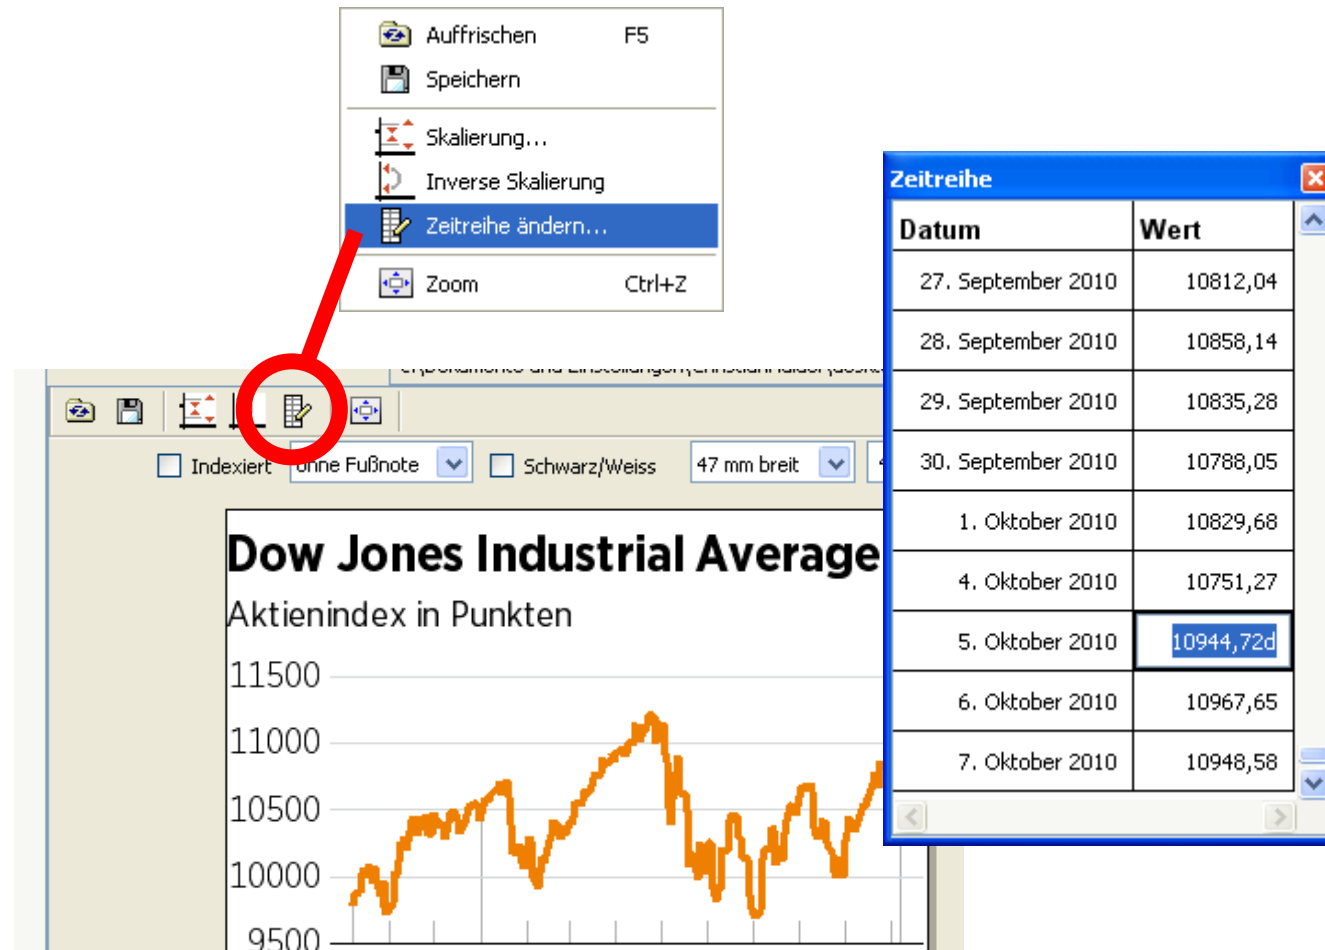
Auffrischen F5
Speichern
Skalierung...
Inverse Skalierung
Zeitreihe ändern...
Zoom Ctrl+Z

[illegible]

Indexiert ohne Fußnote Schwarz/Weiss 47 mm breit

Dow Jones Industrial Average
Aktienindex in Punkten

11500
11000
10500
10000
9500

Zeitreihe

| Datum | Wert |
|---|---|
| 27. September 2010 | 10812,04 |
| 28. September 2010 | 10858,14 |
| 29. September 2010 | 10835,28 |
| 30. September 2010 | 10788,05 |
| 1. Oktober 2010 | 10829,68 |
| 4. Oktober 2010 | 10751,27 |
| 5. Oktober 2010 | 10944,72d |
| 6. Oktober 2010 | 10967,65 |
| 7. Oktober 2010 | 10948,58 |